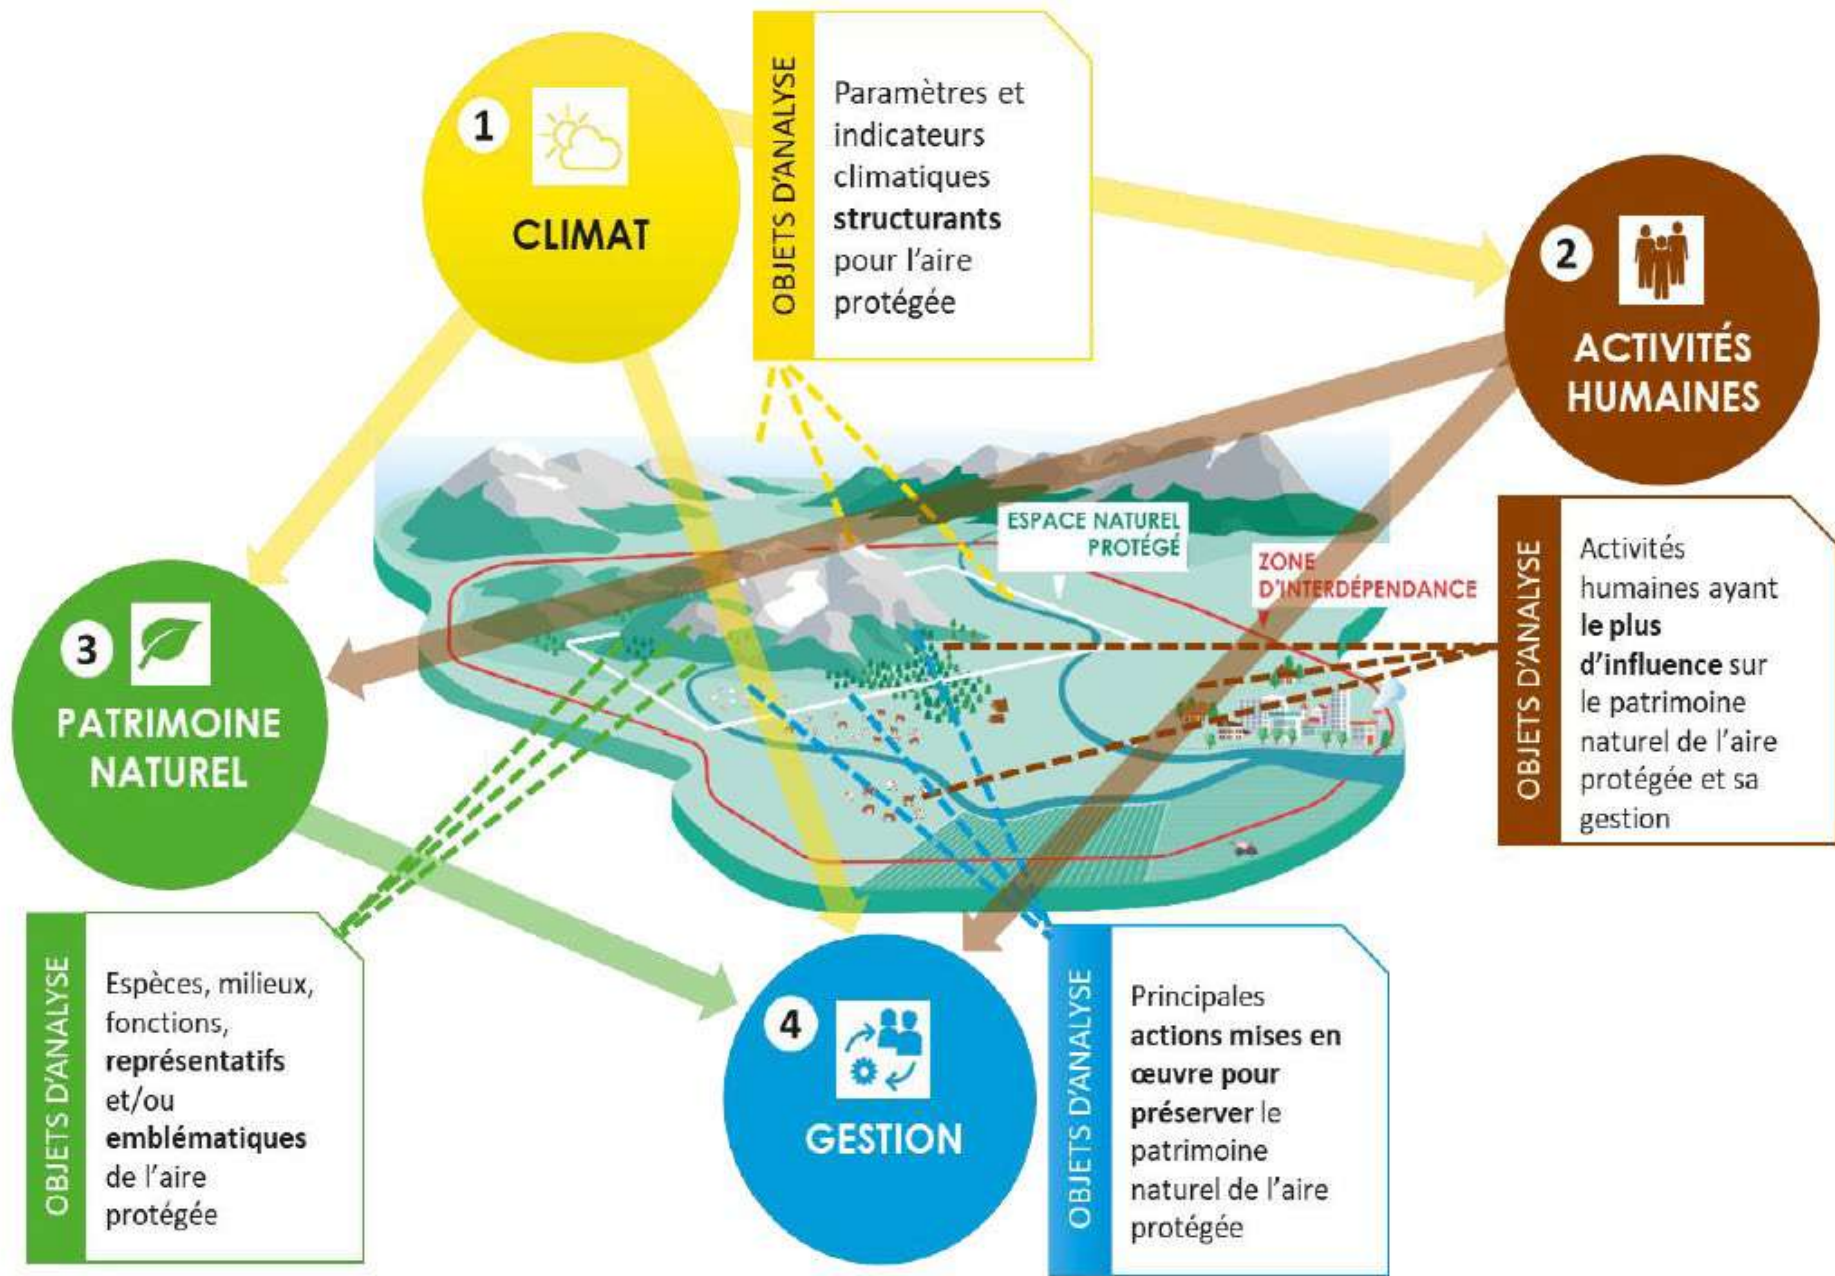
1

CLIMAT

OBJETS D'ANALYSE

Paramètres et indicateurs climatiques **structurants** pour l'aire protégée

2

ACTIVITÉS HUMAINES

ESPACE NATUREL PROTÉGÉ

ZONE D'INTERDÉPENDANCE

OBJETS D'ANALYSE

Activités humaines ayant **le plus d'influence** sur le patrimoine naturel de l'aire protégée et sa gestion

3

PATRIMOINE NATUREL

OBJETS D'ANALYSE

Espèces, milieux, fonctions, **représentatifs** et/ou **emblématiques** de l'aire protégée

4

GESTION

OBJETS D'ANALYSE

Principales **actions mises en œuvre pour préserver** le patrimoine naturel de l'aire protégée